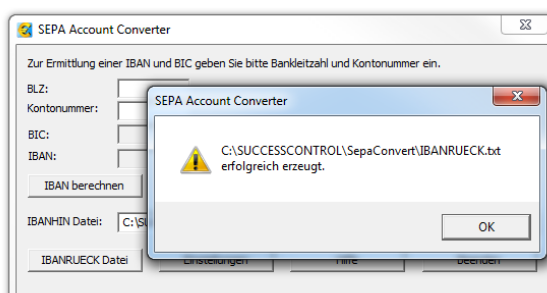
SEPA Account Converter

Zur Ermittlung einer IBAN und BIC geben Sie bitte Bankleitzahl und Kontonummer ein.

BLZ:

Kontonummer:

BIC:

IBAN:

IBAN berechnen

IBANHIN Datei: C:\SU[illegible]

IBANRUECK Datei

Einstellungen

Hilfe

Beenden

SEPA Account Converter

C:\SUCCESSCONTROL\SepaConvert\IBANRUECK.txt erfolgreich erzeugt.

OK